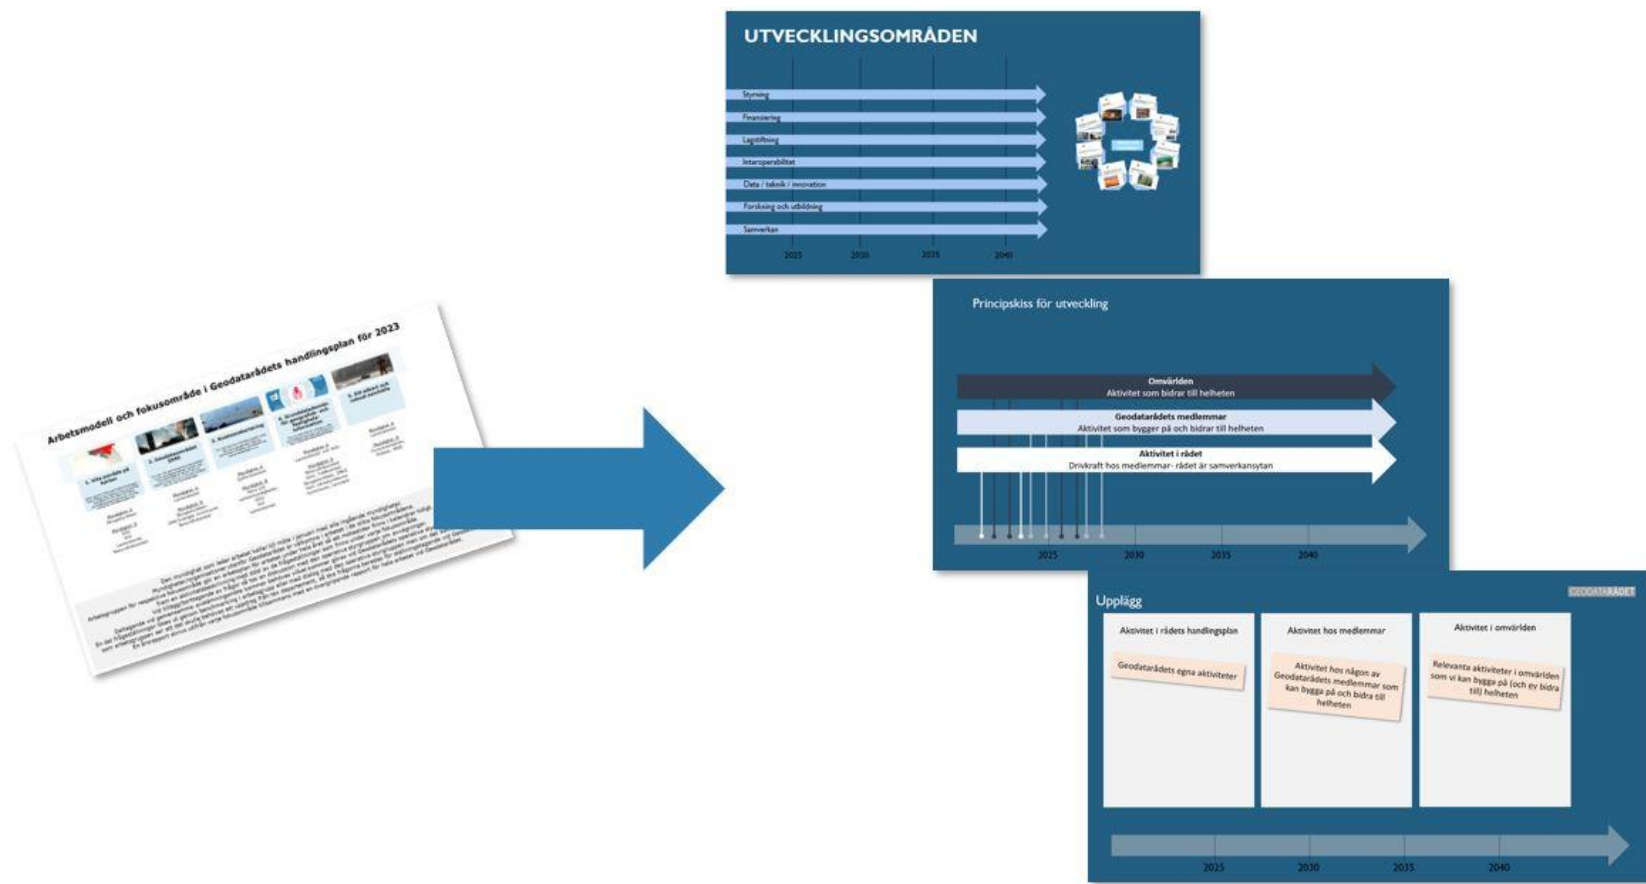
Arbetsmodell och fokusområde i Geodatarådets handlingsplan för 2023

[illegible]

UTVECKLINGSOMRÅDEN

Styrning
Finansiering
Lagstiftning
Interoperabilitet
Data / teknik / innovation
Forskning och utbildning
Samverkan

2025
2030
2035
2040

Principskiss för utveckling

Omvärlden
Aktivitet som bidrar till helheten

Geodatarådets medlemmar
Aktivitet som bygger på och bidrar till helheten

Aktivitet i rådet
Drivkraft hos medlemmar- rådet är samverkansytan

2025
2030
2035
2040

Upplägg

GEODATARÅDET

Aktivitet i rådets handlingsplan
Geodatarådets egna aktiviteter

Aktivitet hos medlemmar
Aktivitet hos någon av Geodatarådets medlemmar som kan bygga på och bidra till helheten

Aktivitet i omvärlden
Relevanta aktiviteter i omvärlden som vi kan bygga på (och ev bidra till) helheten

2025
2030
2035
2040